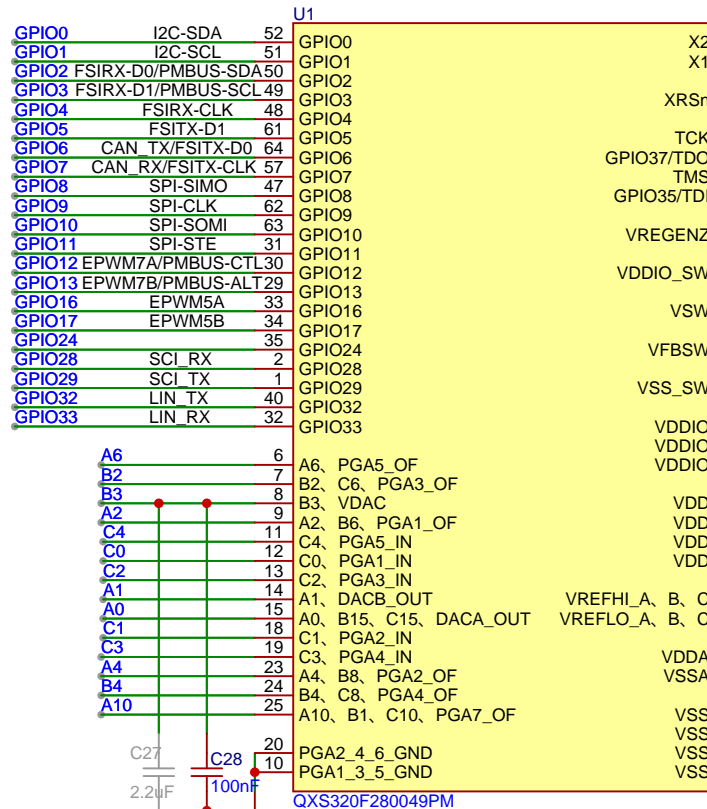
U1

GPIO0 I2C-SDA 52
GPIO1 I2C-SCL 51
GPIO2 FSIRX-D0/PMBUS-SDA 50
GPIO3 FSIRX-D1/PMBUS-SCL 49
GPIO4 FSIRX-CLK 48
GPIO5 FSITX-D1 61
GPIO6 CAN_TX/FSITX-D0 64
GPIO7 CAN_RX/FSITX-CLK 57
GPIO8 SPI-SIMO 47
GPIO9 SPI-CLK 62
GPIO10 SPI-SOMI 63
GPIO11 SPI-STE 31
GPIO12 EPWM7A/PMBUS-CTL 30
GPIO13 EPWM7B/PMBUS-ALT 29
GPIO16 EPWM5A 33
GPIO17 EPWM5B 34
GPIO24 35
GPIO28 SCI_RX 2
GPIO29 SCI_TX 1
GPIO32 LIN_TX 40
GPIO33 LIN_RX 32

GPIO0
GPIO1
GPIO2
GPIO3
GPIO4
GPIO5
GPIO6
GPIO7
GPIO8
GPIO9
GPIO10
GPIO11
GPIO12
GPIO13
GPIO16
GPIO17
GPIO24
GPIO28
GPIO29
GPIO32
GPIO33

A6 6
B2 7
B3 8
A2 9
C4 11
C0 12
C2 13
A1 14
A0 15
C1 18
C3 19
A4 23
B4 24
A10 25

A6、PGA5_OF
B2、C6、PGA3_OF
B3、VDAC
A2、B6、PGA1_OF
C4、PGA5_IN
C0、PGA1_IN
C2、PGA3_IN
A1、DACB_OUT
A0、B15、C15、DACA_OUT
C1、PGA2_IN
C3、PGA4_IN
A4、B8、PGA2_OF
B4、C8、PGA4_OF
A10、B1、C10、PGA7_OF

C27
2.2uF
C28
100nF
20 PGA2_4_6_GND
10 PGA1_3_5_GND

X2
X1
XRSn
TCK
GPIO37/TDO
TMS
GPIO35/TDI
VREGENZ
VDDIO_SW
VSW
VFBSW
VSS_SW
VDDIO
VDDIO
VDDIO
VDD
VDD
VDD
VDD
VREFHI_A、B、C
VREFLO_A、B、C
VDDA
VSSA
VSS
VSS
VSS
VSS

QXS320F280049PM